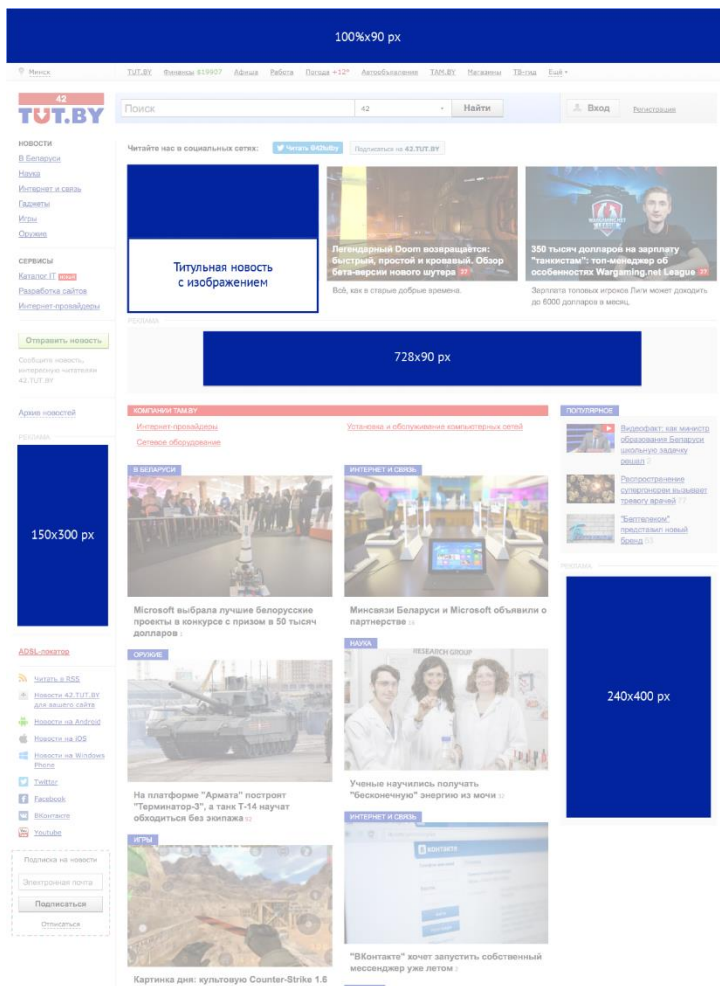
100%x90 px

Минск

TUT.BY Финансы Афиша Работа Погода +12° Автообъявления TAM.BY Магазины ТВ-сеть Ещё

42 TUT.BY

Поиск 42 Найти

Вход Регистрация

НОВОСТИ
В Беларуси
Наука
Интернет и связь
Гаджеты
Игры
Оружие

СЕРВИСЫ
Каталог IT
Разработка сайтов
Интернет-провайдеры

Отправить новость

Сообщите новость, интересную читателям 42.TUT.BY

Архив новостей

РЕКЛАМА

150x300 px

ADSL-локатор

Читать в RSS
Новости 42.TUT.BY для вашего сайта
Новости на Android
Новости на iOS
Новости на Windows Phone
Twitter
Facebook
ВКонтакте
Youtube

Подписка на новости
Электронная почта
Подписаться
Отписаться

Читайте нас в социальных сетях: Читать @42tutby Подписаться на 42.TUT.BY

Титульная новость с изображением

Легендарный Doom возвращается: быстрый, простой и кровавый. Обзор бета-версии нового шутера 27
Всё, как в старые добрые времена.

350 тысяч долларов на зарплату "танкистам": топ-менеджер об особенностях Wargaming.net League 27
Зарплата топовых игроков Лиги может доходить до 6000 долларов в месяц.

РЕКЛАМА

728x90 px

КОМПАНИИ TAM.BY
Интернет-провайдеры
Сетевое оборудование
Установка и обслуживание компьютерных сетей

В БЕЛАРУСИ
Microsoft выбрала лучшие белорусские проекты в конкурсе с призом в 50 тысяч долларов

ИНТЕРНЕТ И СВЯЗЬ
Минсвязи Беларуси и Microsoft объявили о партнерстве 16

ОРУЖИЕ
На платформе "Армата" построят "Терминатор-3", а танк Т-14 научат обходиться без экипажа 93

НАУКА
Ученые научились получать "бесконечную" энергию из мочи 10

ИГРЫ
Картинка дня: культовую Counter-Strike 1.6

ИНТЕРНЕТ И СВЯЗЬ
"ВКонтакте" хочет запустить собственный мессенджер уже летом 2

ПОПУЛЯРНОЕ
Видеофакт: как министр образования Беларуси школьную задачу решал 2
Распространение супергонорреи вызывает тревогу врачей 17
"Белтелеком" представил новый бренд 55

РЕКЛАМА

240x400 px